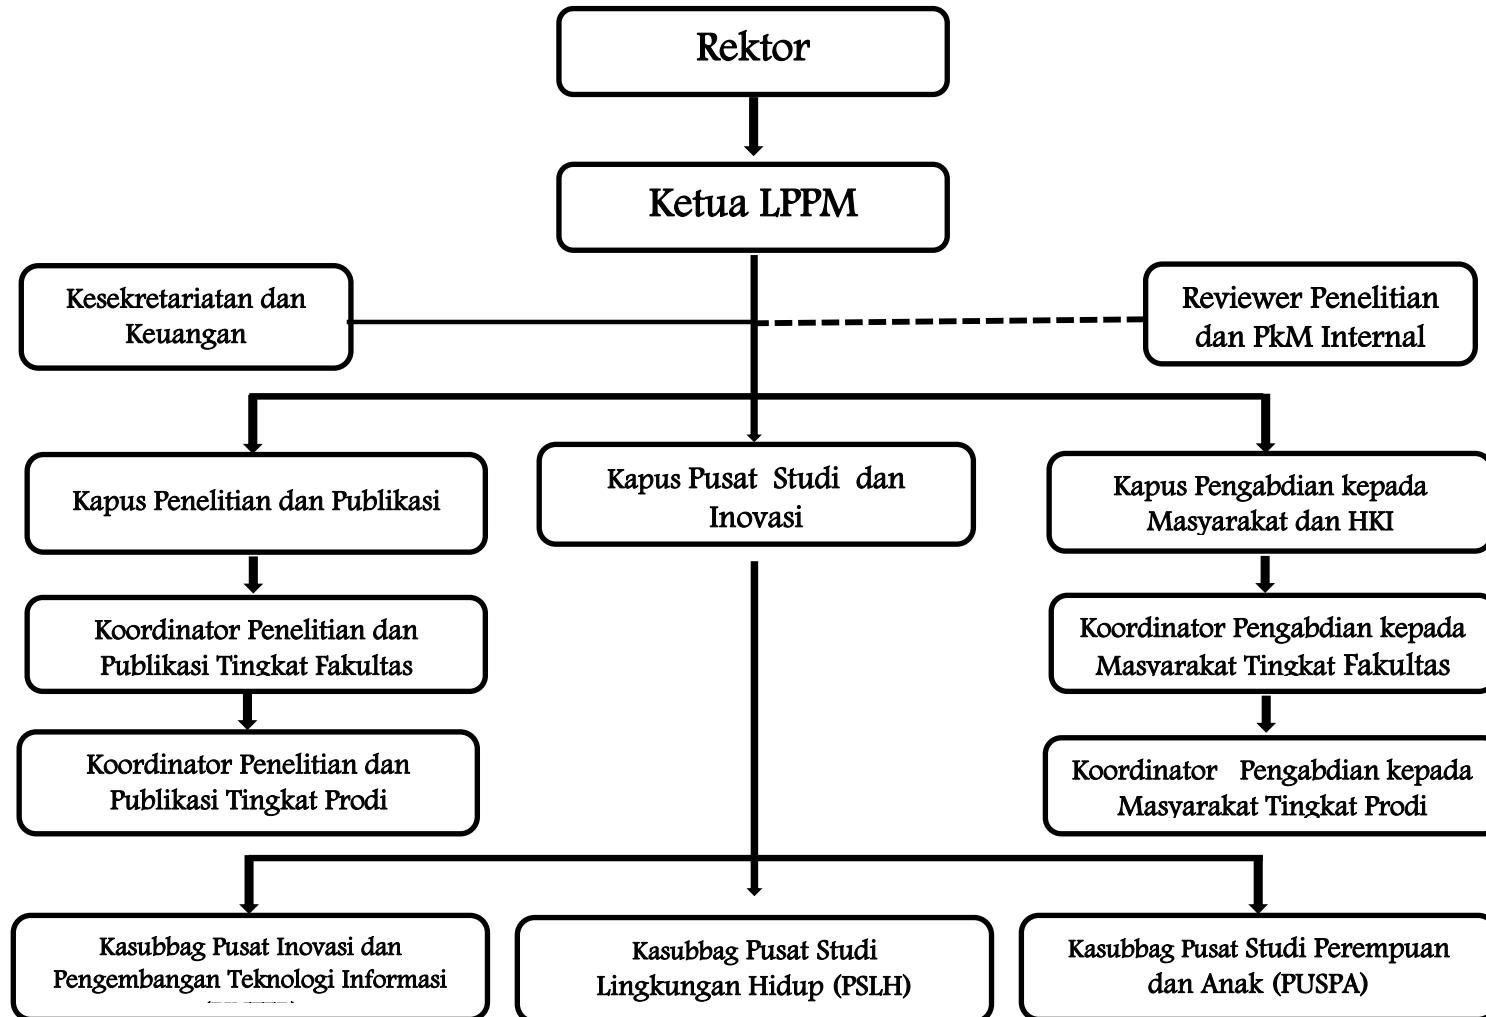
Rektor

Ketua LPPM

Kesekretariatan dan Keuangan

Reviewer Penelitian dan PkM Internal

Kapus Penelitian dan Publikasi

Kapus Pusat Studi dan Inovasi

Kapus Pengabdian kepada Masyarakat dan HKI

Koordinator Penelitian dan Publikasi Tingkat Fakultas

Koordinator Pengabdian kepada Masyarakat Tingkat Fakultas

Koordinator Penelitian dan Publikasi Tingkat Prodi

Koordinator Pengabdian kepada Masyarakat Tingkat Prodi

Kasubbag Pusat Inovasi dan Pengembangan Teknologi Informasi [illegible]

Kasubbag Pusat Studi Lingkungan Hidup (PSLH)

Kasubbag Pusat Studi Perempuan dan Anak (PUSPA)